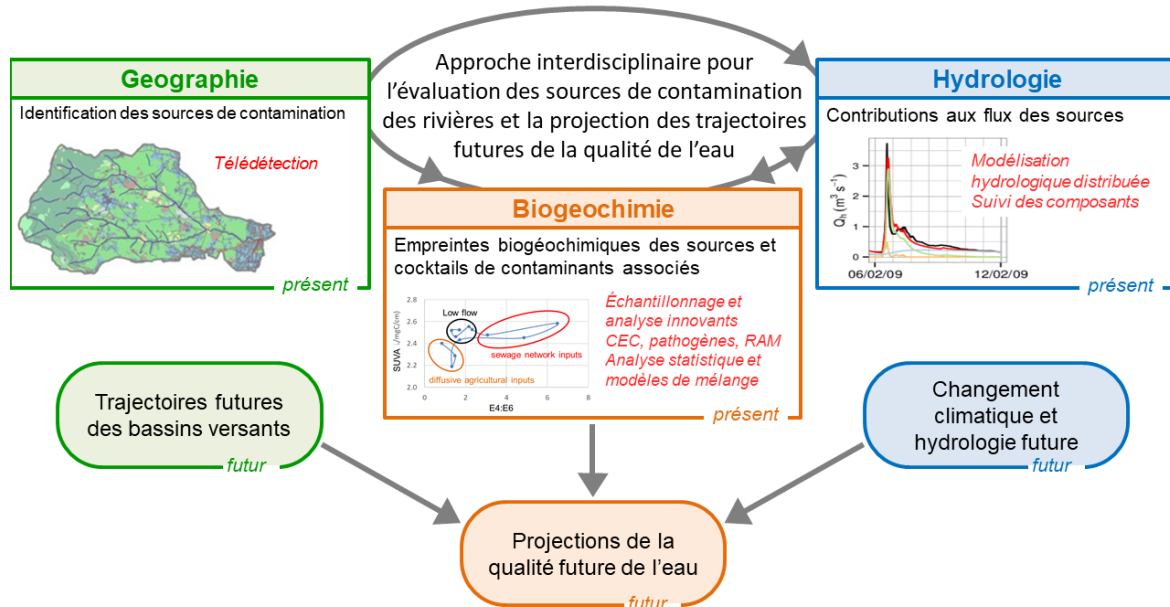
Approche interdisciplinaire pour l'évaluation des sources de contamination des rivières et la projection des trajectoires futures de la qualité de l'eau

Geographie

Identification des sources de contamination

Télédétection

présent

Hydrologie

Contributions aux flux des sources

Modélisation hydrologique distribuée Suivi des composants

$Q_h$ ($m^3 s^{-1}$)

3
2
1
0

06/02/09
12/02/09

présent

Biogeochimie

Empreintes biogéochimiques des sources et cocktails de contaminants associés

2.8
2.6
2.4
2.2
2.0

SUVA

Low flow

sewage network inputs

diffusive agricultural inputs

0
2
4
6
8

E4:E6

Échantillonnage et analyse innovants CEC, pathogènes, RAM Analyse statistique et modèles de mélange

présent

Trajectoires futures des bassins versants

futur

Changement climatique et hydrologie future

futur

Projections de la qualité future de l'eau

futur